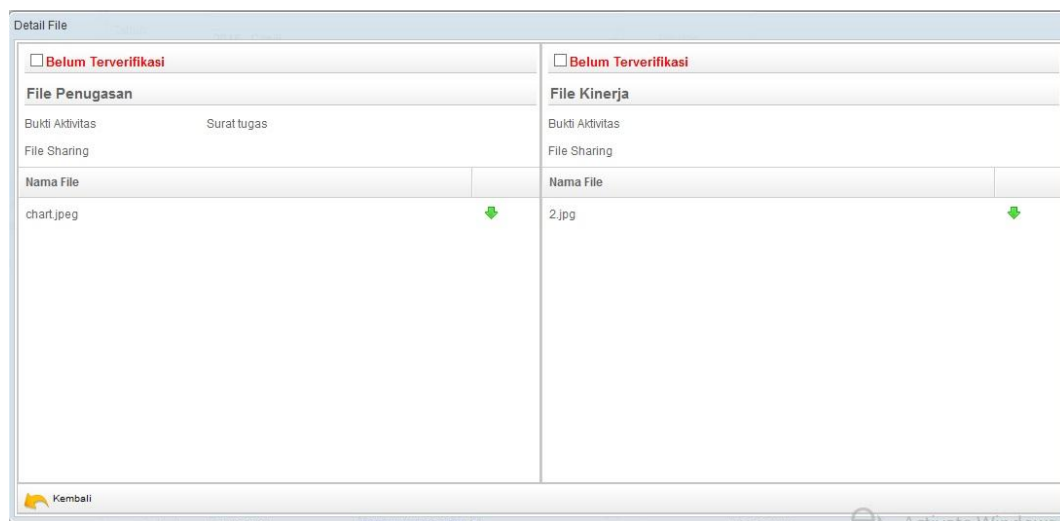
Detail File

Belum Terverifikasi

File Penugasan

Bukti Aktivitas Surat tugas

File Sharing

| Nama File | |
|---|---|
| chart.jpeg | |

Belum Terverifikasi

File Kinerja

Bukti Aktivitas

File Sharing

| Nama File | |
|---|---|
| 2.jpg | |

Kembali

Activate Window